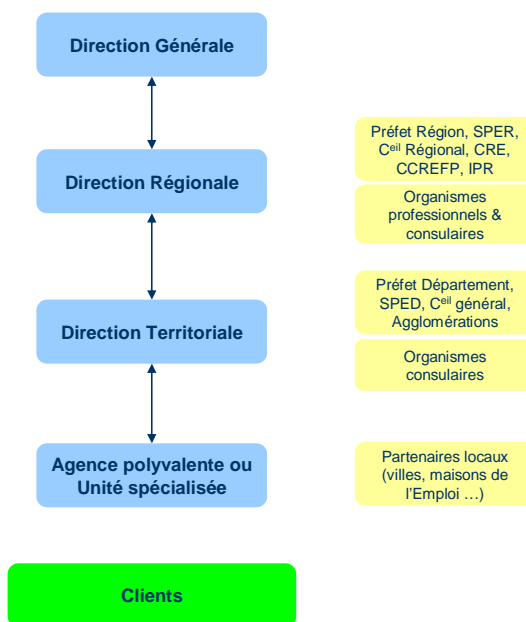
Direction Générale

Direction Régionale

Préfet Région, SPER, C$^{eil}$ Régional, CRE, CCREFP, IPR

Organismes professionnels & consulaires

Direction Territoriale

Préfet Département, SPED, C$^{eil}$ général, Agglomérations

Organismes consulaires

Agence polyvalente ou Unité spécialisée

Partenaires locaux (villes, maisons de l'Emploi …)

Clients